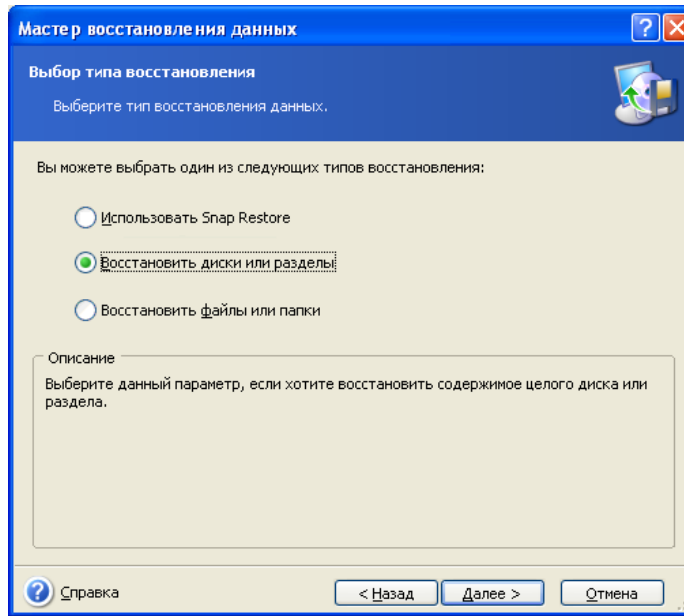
Мастер восстановления данных

Выбор типа восстановления

Выберите тип восстановления данных.

Вы можете выбрать один из следующих типов восстановления:

Использовать Snap Restore

Восстановить диски или разделы

Восстановить файлы или папки

Описание

Выберите данный параметр, если хотите восстановить содержимое целого диска или раздела.

Справка

< Назад

Далее >

Отмена